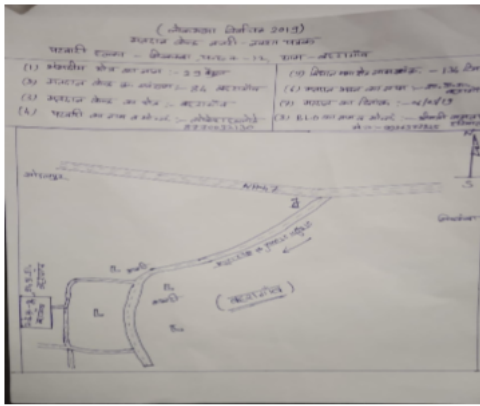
( लोकसभा निर्वाचन 2019 )
मतदान केन्द्र नं० - प्रथम नक्शा
प्रखण्ड - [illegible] - 12 ग्राम - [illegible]

(1) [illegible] : 2.3 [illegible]
(2) मतदान केन्द्र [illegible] - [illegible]
(3) मतदान केन्द्र का क्षेत्र - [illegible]
(4) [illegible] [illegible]

(5) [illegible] - 136 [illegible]
(6) मतदाता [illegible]
(7) मतदान का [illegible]
(8) B.L.O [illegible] - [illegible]

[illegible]
NH-2
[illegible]
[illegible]
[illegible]
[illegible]
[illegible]
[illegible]
N
S